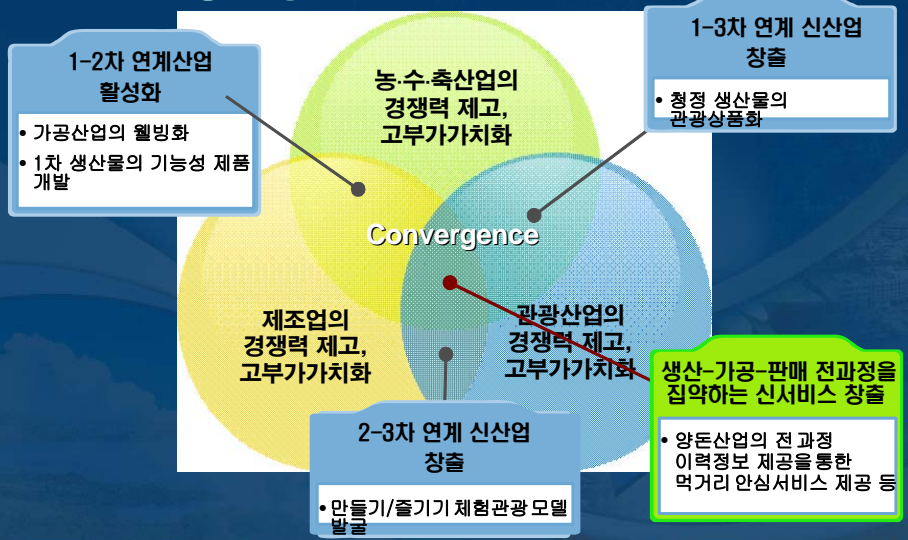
1-2차 연계산업 활성화

• 가공산업의 웰빙화
• 1차 생산물의 기능성 제품 개발

농·수·축산업의 경쟁력 제고, 고부가가치화

1-3차 연계 신산업 창출

• 청정 생산물의 관광상품화

Convergence

제조업의 경쟁력 제고, 고부가가치화

관광산업의 경쟁력 제고, 고부가가치화

생산-가공-판매 전과정을 집약하는 신서비스 창출

• 양돈산업의 전 과정 이력정보 제공을 통한 먹거리 안심서비스 제공 등

2-3차 연계 신산업 창출

• 만들기/즐기기 체험관광 모델 발굴